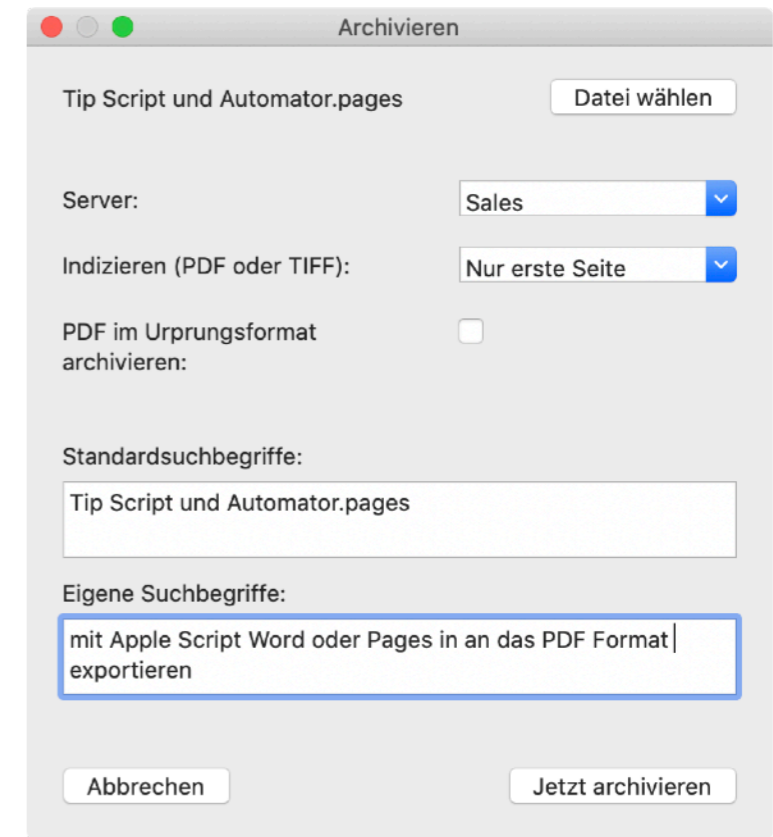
Archivieren

Tip Script und Automator.pages

Datei wählen

Server:

Sales

Indizieren (PDF oder TIFF):

Nur erste Seite

PDF im Urprungsformat archivieren:

Standardsuchbegriffe:

Tip Script und Automator.pages

Eigene Suchbegriffe:

mit Apple Script Word oder Pages in an das PDF Format exportieren

Abbrechen

Jetzt archivieren